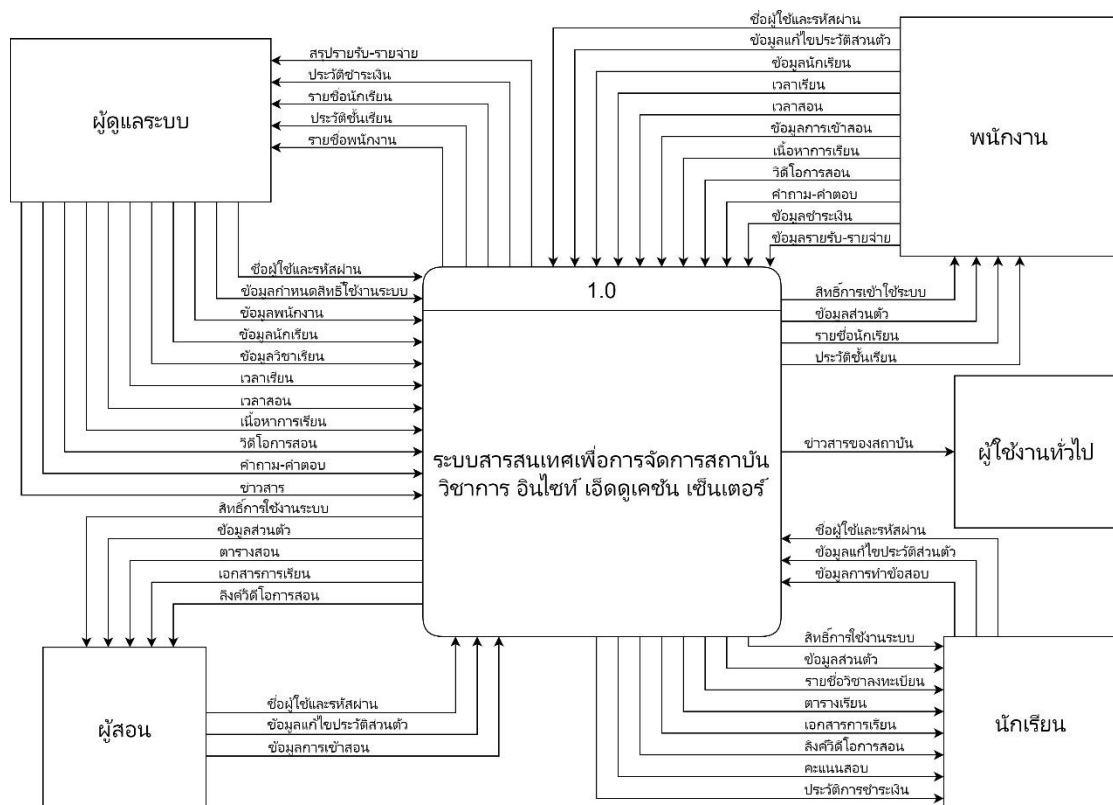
ผู้ดูแลระบบ

สรุปรายรับ-รายจ่าย
ประวัติชำระเงิน
รายชื่อนักเรียน
ประวัติชั้นเรียน
รายชื่อพนักงาน

ชื่อผู้ใช้และรหัสผ่าน
ข้อมูลแก้ไขประวัติส่วนตัว
ข้อมูลนักเรียน
เวลาเรียน
เวลาสอน
ข้อมูลการเข้าสอน
เนื้อหาการเรียน
วิดีโอการสอน
คำถาม-คำตอบ
ข้อมูลชำระเงิน
ข้อมูลรายรับ-รายจ่าย

พนักงาน

ชื่อผู้ใช้และรหัสผ่าน
ข้อมูลกำหนดสิทธิ์ใช้งานระบบ
ข้อมูลพนักงาน
ข้อมูลนักเรียน
ข้อมูลวิชาเรียน
เวลาเรียน
เวลาสอน
เนื้อหาการเรียน
วิดีโอการสอน
คำถาม-คำตอบ
ข่าวสาร
สิทธิ์การใช้งานระบบ
ข้อมูลส่วนตัว
ตารางสอน
เอกสารการเรียน
ลิงค์วิดีโอการสอน

1.0

ระบบสารสนเทศเพื่อการจัดการสถาบันวิชาการ อินไซท์ เอ็ดดูเคชัน เซ็นเตอร์

สิทธิ์การเข้าใช้ระบบ
ข้อมูลส่วนตัว
รายชื่อนักเรียน
ประวัติชั้นเรียน

ข่าวสารของสถาบัน

ผู้ใช้งานทั่วไป

ชื่อผู้ใช้และรหัสผ่าน
ข้อมูลแก้ไขประวัติส่วนตัว
ข้อมูลการทำข้อสอบ

สิทธิ์การใช้งานระบบ
ข้อมูลส่วนตัว
รายชื่อวิชาลงทะเบียน
ตารางเรียน
เอกสารการเรียน
ลิงค์วิดีโอการสอน
คะแนนสอบ
ประวัติการชำระเงิน

นักเรียน

ผู้สอน

ชื่อผู้ใช้และรหัสผ่าน
ข้อมูลแก้ไขประวัติส่วนตัว
ข้อมูลการเข้าสอน